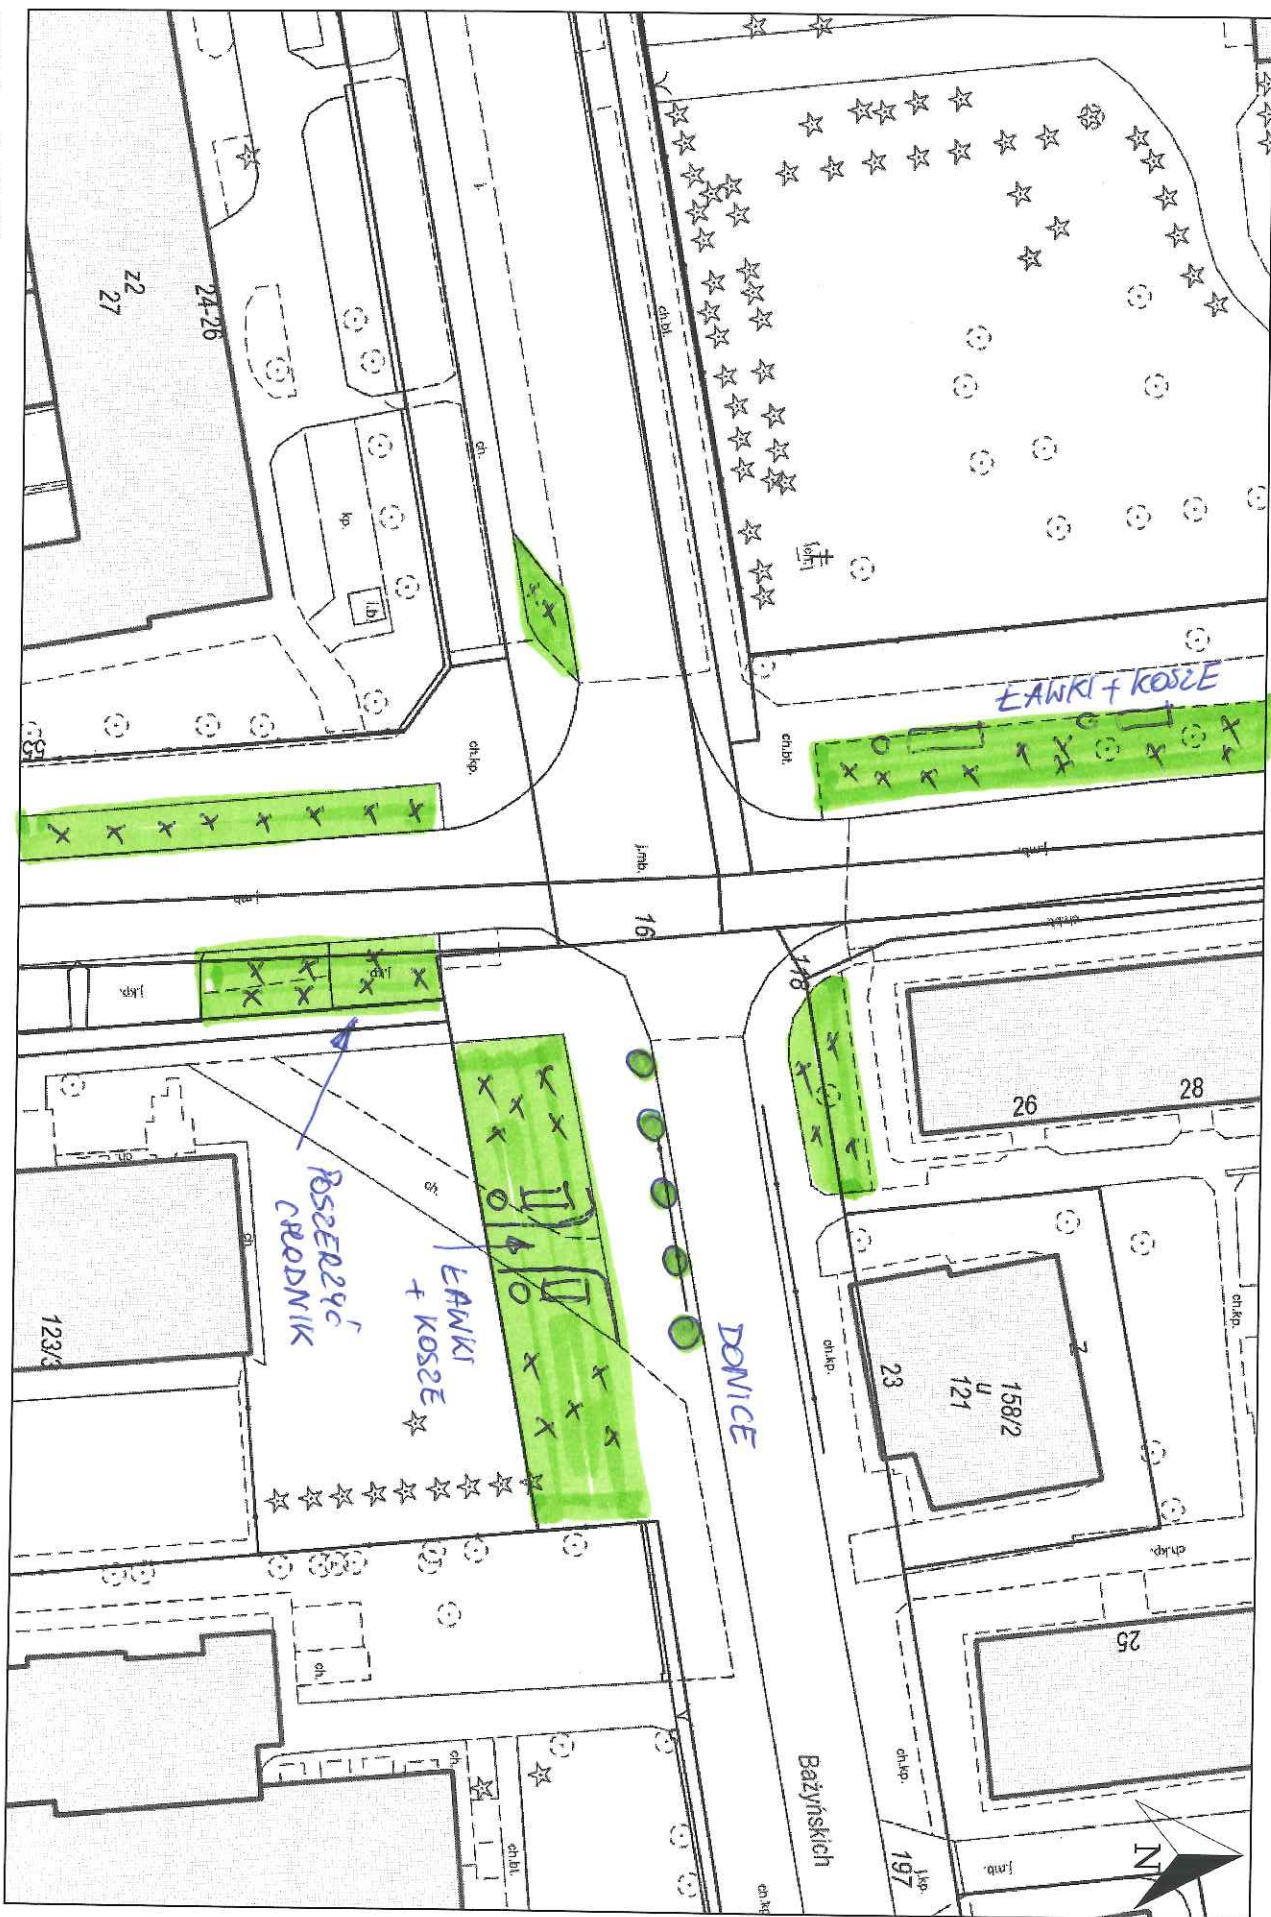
27
z2
24-26
kp.
l.b.
ch.
ch.bt.
tel.
ŁAWKI + KOSZE
ch.bt.
ch.kp.
j.mb.
j.mb.
16
18
j.kp.
j.kp.
26
28
POSZERZYĆ CHODNIK
ŁAWKI + KOSZE
DONICE
123/3
ch.
ch.kp.
23
158/2
u
121
ch.kp.
ch.kp.
25
ch.
ch.
ch.bt.
Bażyńskich
ch.kp.
197
j.kp.
j.mb.
N